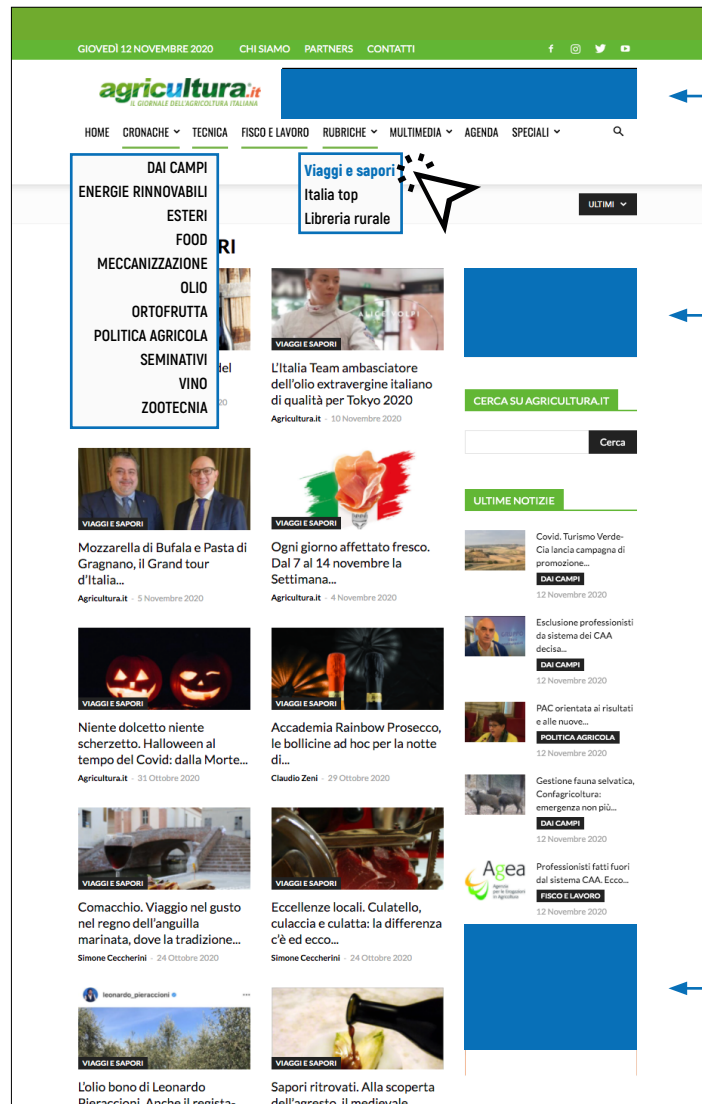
GIOVEDÌ 12 NOVEMBRE 2020 CHI SIAMO PARTNERS CONTATTI

agricultura.it
IL GIORNALE DELL'AGRICOLTURA ITALIANA

HOME CRONACHE TECNICA FISCO E LAVORO RUBRICHE MULTIMEDIA AGENDA SPECIALI

DAI CAMPI
ENERGIE RINNOVABILI
ESTERI
FOOD
MECCANIZZAZIONE
OLIO
ORTOFRUTTA
POLITICA AGRICOLA
SEMINATIVI
VINO
ZOOTECNIA

Viaggi e sapori
Italia top
Libreria rurale

ULTIMI

RI

del

20

VIAGGI E SAPORI
L'Italia Team ambasciatore dell'olio extravergine italiano di qualità per Tokyo 2020
Agricultura.it - 10 Novembre 2020

CERCA SU AGRICULTURA.IT
Cerca

ULTIME NOTIZIE

Covid. Turismo Verde-Cia lancia campagna di promozione...
DAI CAMPI
12 Novembre 2020

Esclusione professionisti da sistema dei CAA decisa...
DAI CAMPI
12 Novembre 2020

PAC orientata ai risultati e alle nuove...
POLITICA AGRICOLA
12 Novembre 2020

Gestione fauna selvatica, Confagricoltura: emergenza non più...
DAI CAMPI
12 Novembre 2020

Agea
Professionisti fatti fuori dal sistema CAA. Ecco...
FISCO E LAVORO
12 Novembre 2020

VIAGGI E SAPORI
Mozzarella di Bufala e Pasta di Gragnano, il Grand tour d'Italia...
Agricultura.it - 5 Novembre 2020

VIAGGI E SAPORI
Ogni giorno affettato fresco. Dal 7 al 14 novembre la Settimana...
Agricultura.it - 4 Novembre 2020

VIAGGI E SAPORI
Niente dolcetto niente scherzetto. Halloween al tempo del Covid: dalla Morte...
Agricultura.it - 31 Ottobre 2020

VIAGGI E SAPORI
Accademia Rainbow Prosecco, le bollicine ad hoc per la notte di...
Claudio Zeni - 29 Ottobre 2020

VIAGGI E SAPORI
Comacchio. Viaggio nel gusto nel regno dell'anguilla marinata, dove la tradizione...
Simone Ceccherini - 24 Ottobre 2020

VIAGGI E SAPORI
Eccellenze locali. Culatello, culaccia e culatta: la differenza c'è ed ecco...
Simone Ceccherini - 24 Ottobre 2020

leonardo_pieraccioni
VIAGGI E SAPORI
L'olio bono di Leonardo Pieraccioni. Anche il regista-

VIAGGI E SAPORI
Sapori ritrovati. Alla scoperta dell'agresto, il medievale